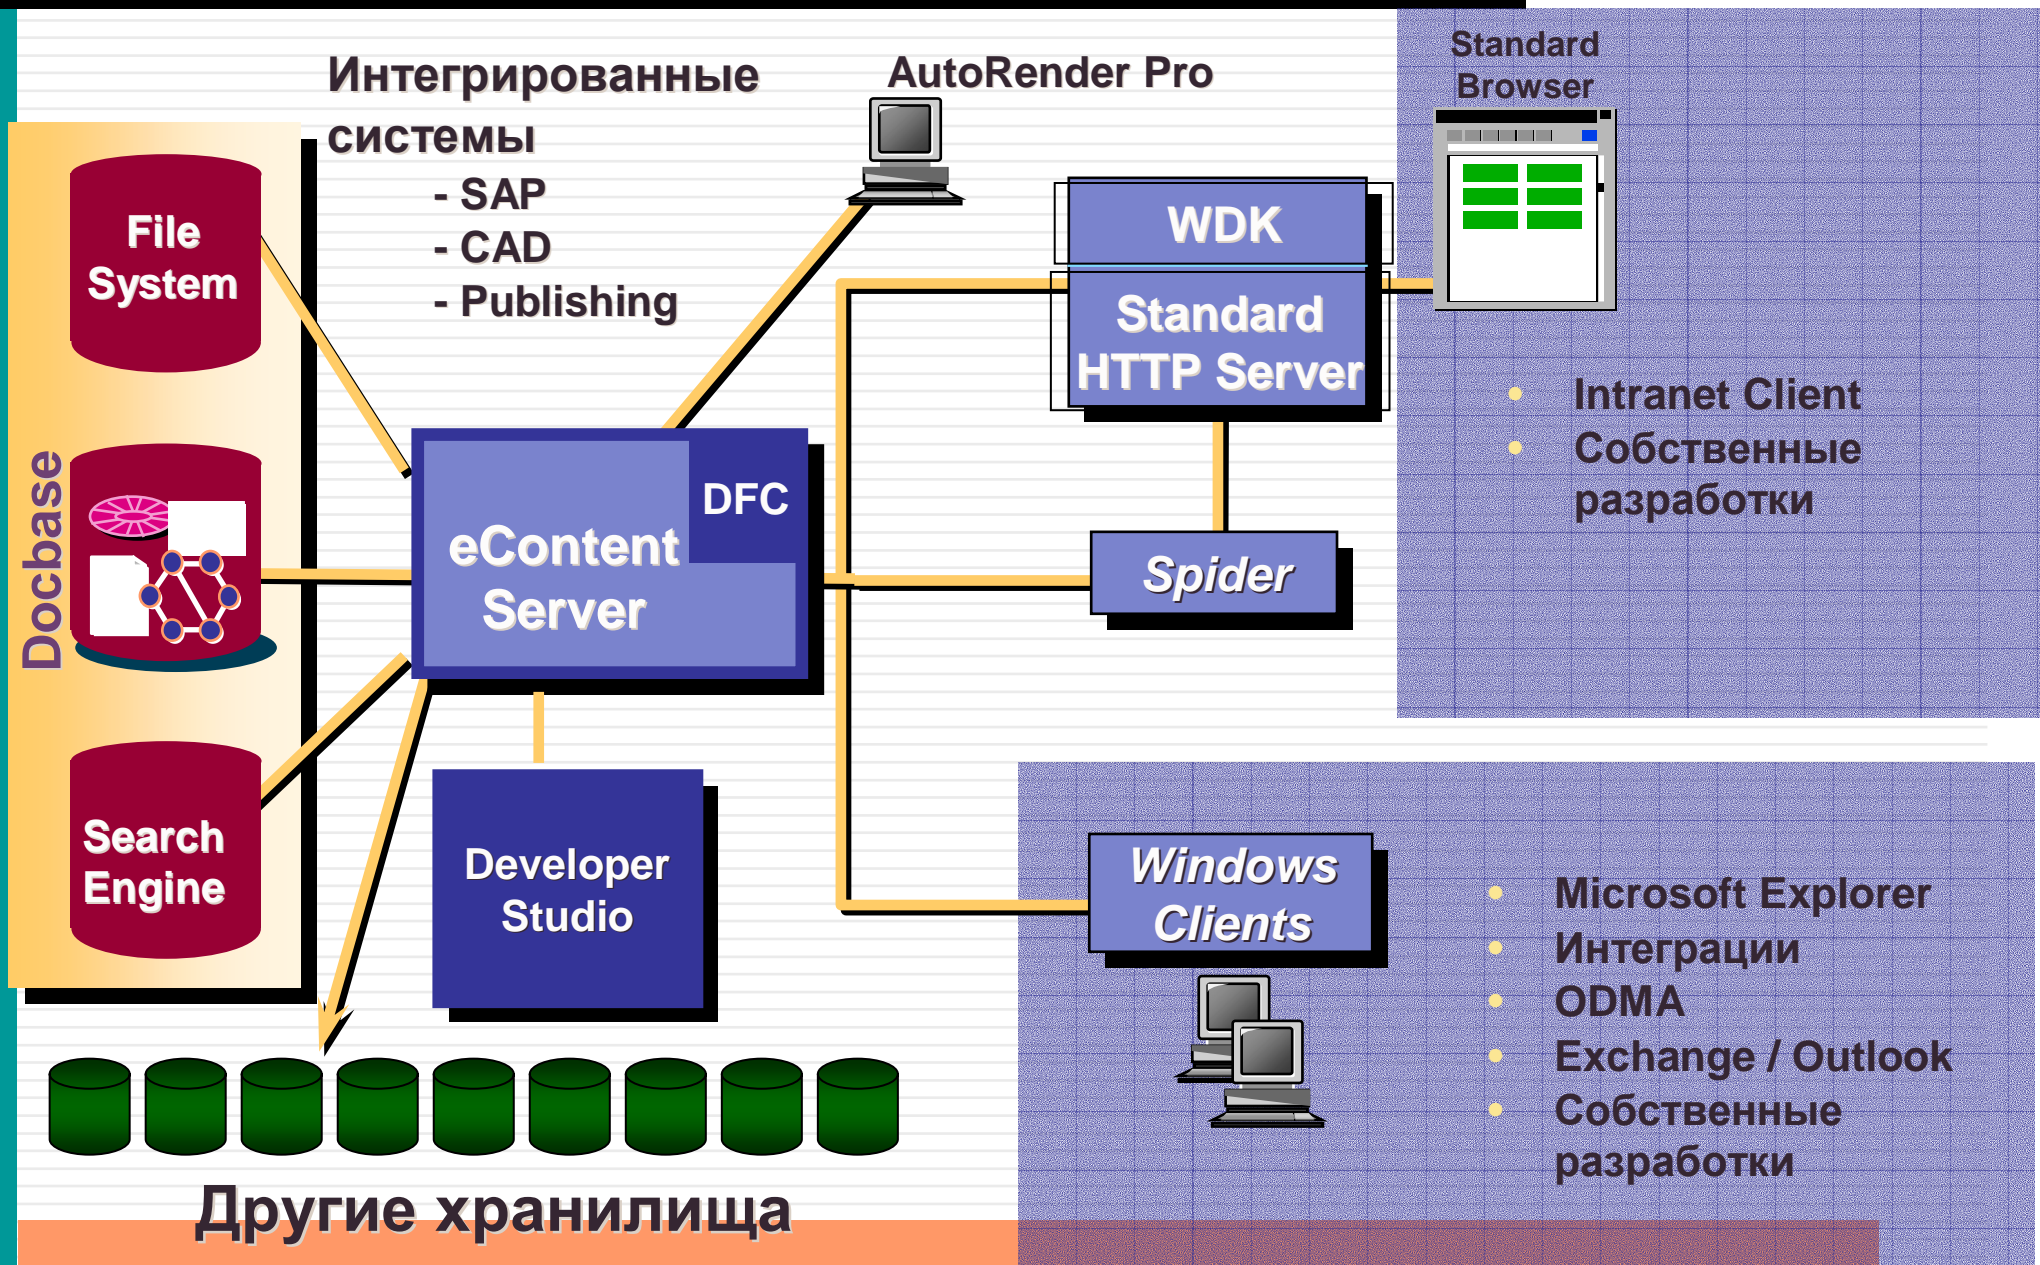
Интегрированные системы
- SAP
- CAD
- Publishing

AutoRender Pro

Standard Browser

File System

Docbase

Search Engine

WDK

Standard HTTP Server

DFC

eContent Server

Spider

Intranet Client
Собственные разработки

Developer Studio

Windows Clients

Microsoft Explorer
Интеграции
ODMA
Exchange / Outlook
Собственные разработки

Другие хранилища